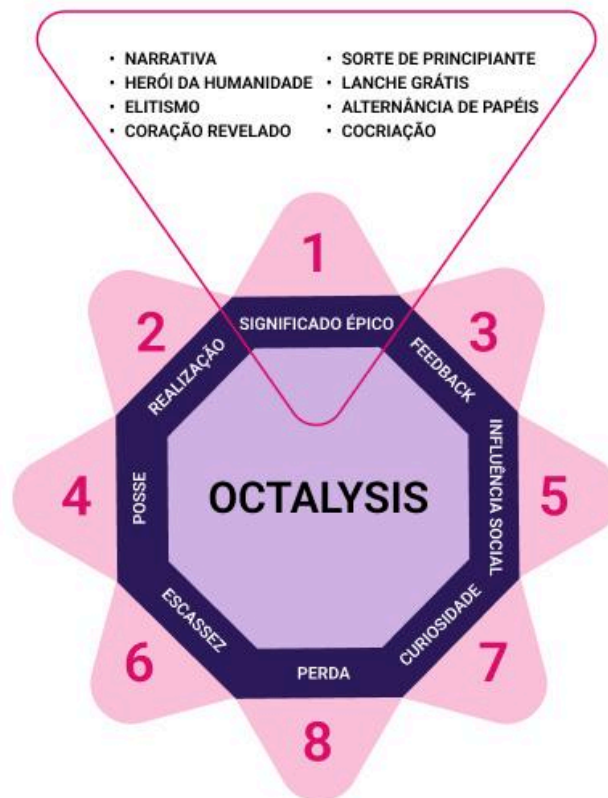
• NARRATIVA
• HERÓI DA HUMANIDADE
• ELITISMO
• CORAÇÃO REVELADO

• SORTE DE PRINCIPIANTE
• LANCHE GRÁTIS
• ALTERNÂNCIA DE PAPÉIS
• COCRIAÇÃO

1
SIGNIFICADO ÉPICO
2
REALIZAÇÃO
3
FEEDBACK
4
POSSE
OCTALYSIS
5
INFLUÊNCIA SOCIAL
6
ESCASSEZ
7
CURIOSIDADE
PERDA
8